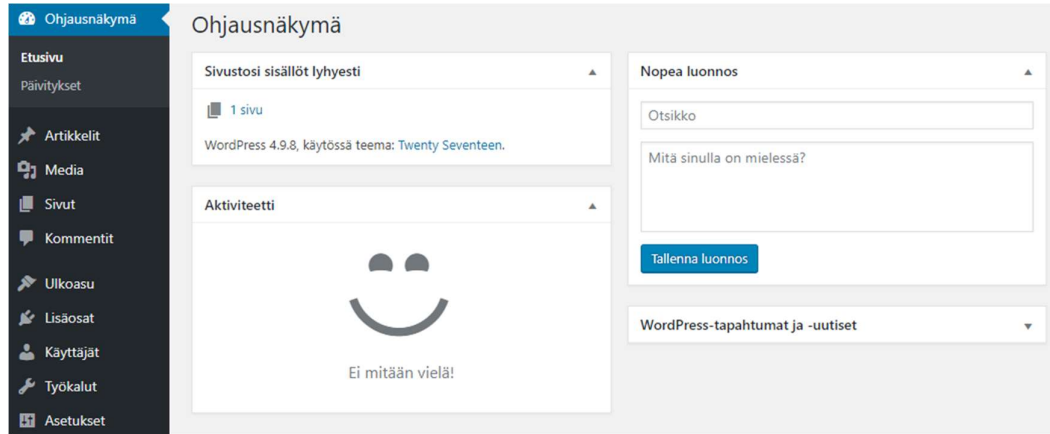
Ohjausnäkymä
Etusivu
Päivitykset
Artikkelit
Media
Sivut
Kommentit
Ulkoasu
Lisäosat
Käyttäjät
Työkalut
Asetukset

Ohjausnäkymä

Sivustosi sisällöt lyhyesti ▲
1 sivu
WordPress 4.9.8, käytössä teema: Twenty Seventeen.

Aktiviteetti ▲
Ei mitään vielä!

Nopea luonnos ▲
Otsikko
Mitä sinulla on mielessä?
Tallenna luonnos

WordPress-tapahtumat ja -uutiset ▼